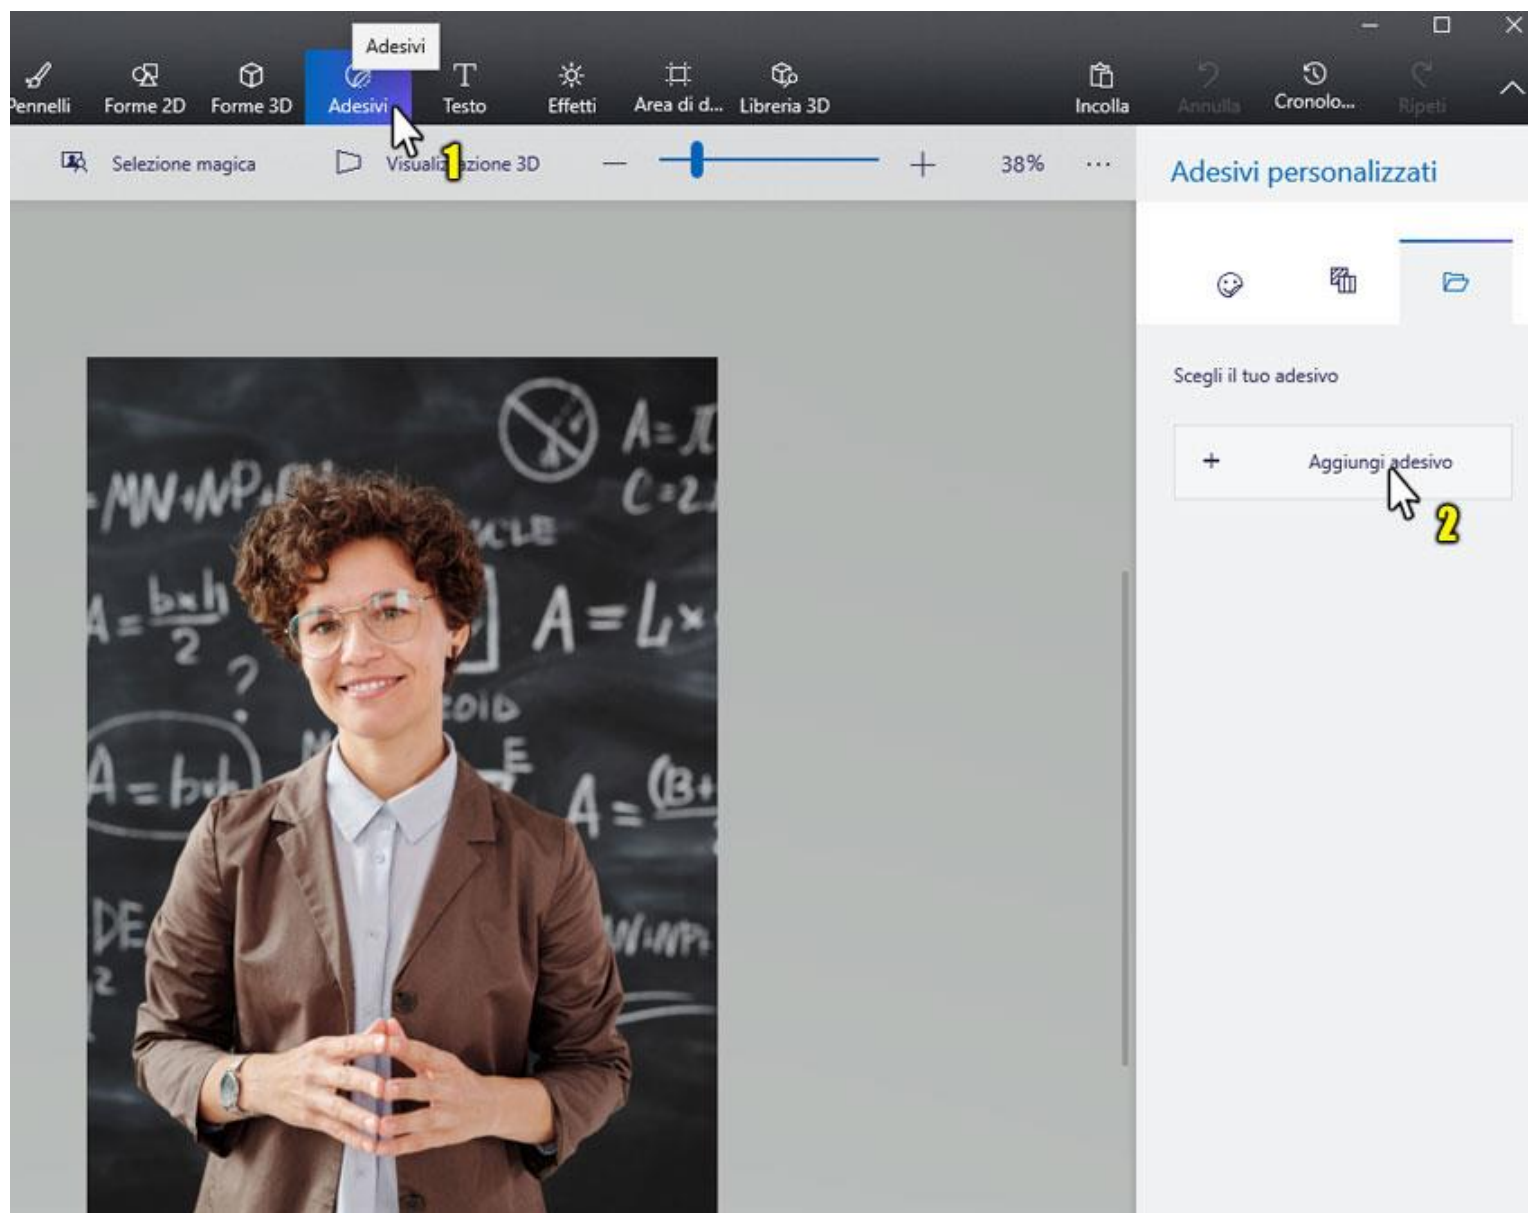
Adesivi

Pennelli Forme 2D Forme 3D Adesivi Testo Effetti Area di d... Libreria 3D Incolla Annulla Cronolo... Ripeti

Selezione magica Visualizzazione 3D — + 38% ···

1

Adesivi personalizzati

Scegli il tuo adesivo

+ Aggiungi adesivo

2

$A=\pi$
$C=2$
MN+NP
CLE
$A=\frac{b\times h}{2}$
$A=L\times$
?
OID
$A=b\times h$
E
$A=(B+$
DE
2
$W+NP$